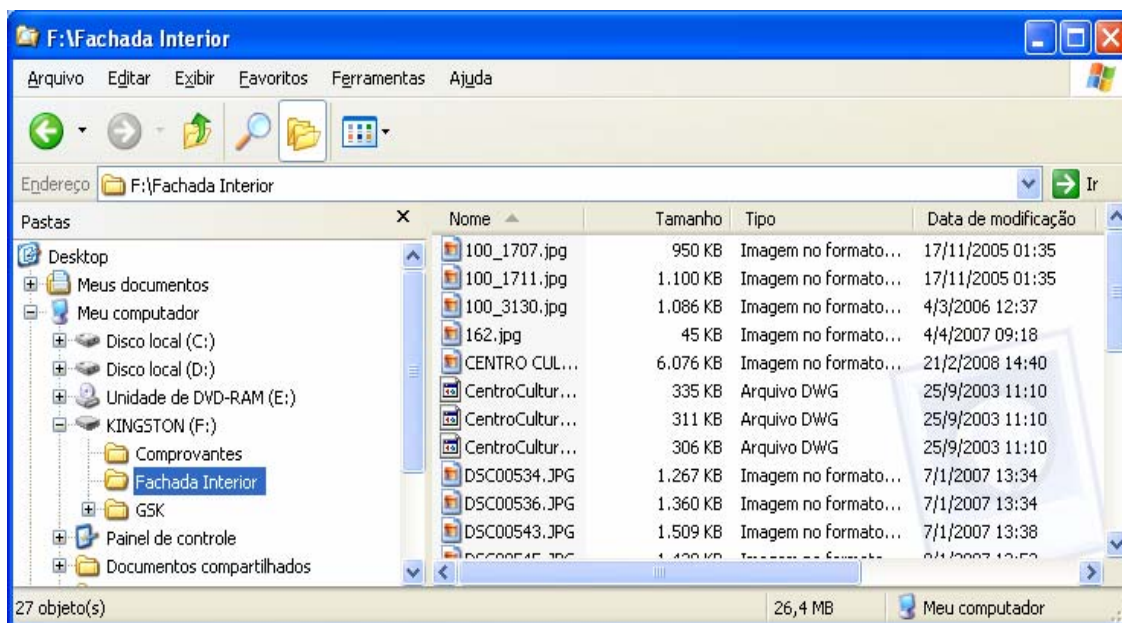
F:\Fachada Interior

Arquivo Editar Exibir Favoritos Ferramentas Ajuda

Endereço F:\Fachada Interior Ir

Pastas

Desktop
Meus documentos
Meu computador
Disco local (C:)
Disco local (D:)
Unidade de DVD-RAM (E:)
KINGSTON (F:)
Comprovantes
Fachada Interior
GSK
Painel de controle
Documentos compartilhados

| Nome | Tamanho | Tipo | Data de modificação |
|---|---|---|---|
| 100_1707.jpg | 950 KB | Imagem no formato... | 17/11/2005 01:35 |
| 100_1711.jpg | 1.100 KB | Imagem no formato... | 17/11/2005 01:35 |
| 100_3130.jpg | 1.086 KB | Imagem no formato... | 4/3/2006 12:37 |
| 162.jpg | 45 KB | Imagem no formato... | 4/4/2007 09:18 |
| CENTRO CUL... | 6.076 KB | Imagem no formato... | 21/2/2008 14:40 |
| CentroCultur... | 335 KB | Arquivo DWG | 25/9/2003 11:10 |
| CentroCultur... | 311 KB | Arquivo DWG | 25/9/2003 11:10 |
| CentroCultur... | 306 KB | Arquivo DWG | 25/9/2003 11:10 |
| DSC00534.JPG | 1.267 KB | Imagem no formato... | 7/1/2007 13:34 |
| DSC00536.JPG | 1.360 KB | Imagem no formato... | 7/1/2007 13:34 |
| DSC00543.JPG | 1.509 KB | Imagem no formato... | 7/1/2007 13:38 |
| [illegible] | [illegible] | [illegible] | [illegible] |

27 objeto(s) 26,4 MB Meu computador